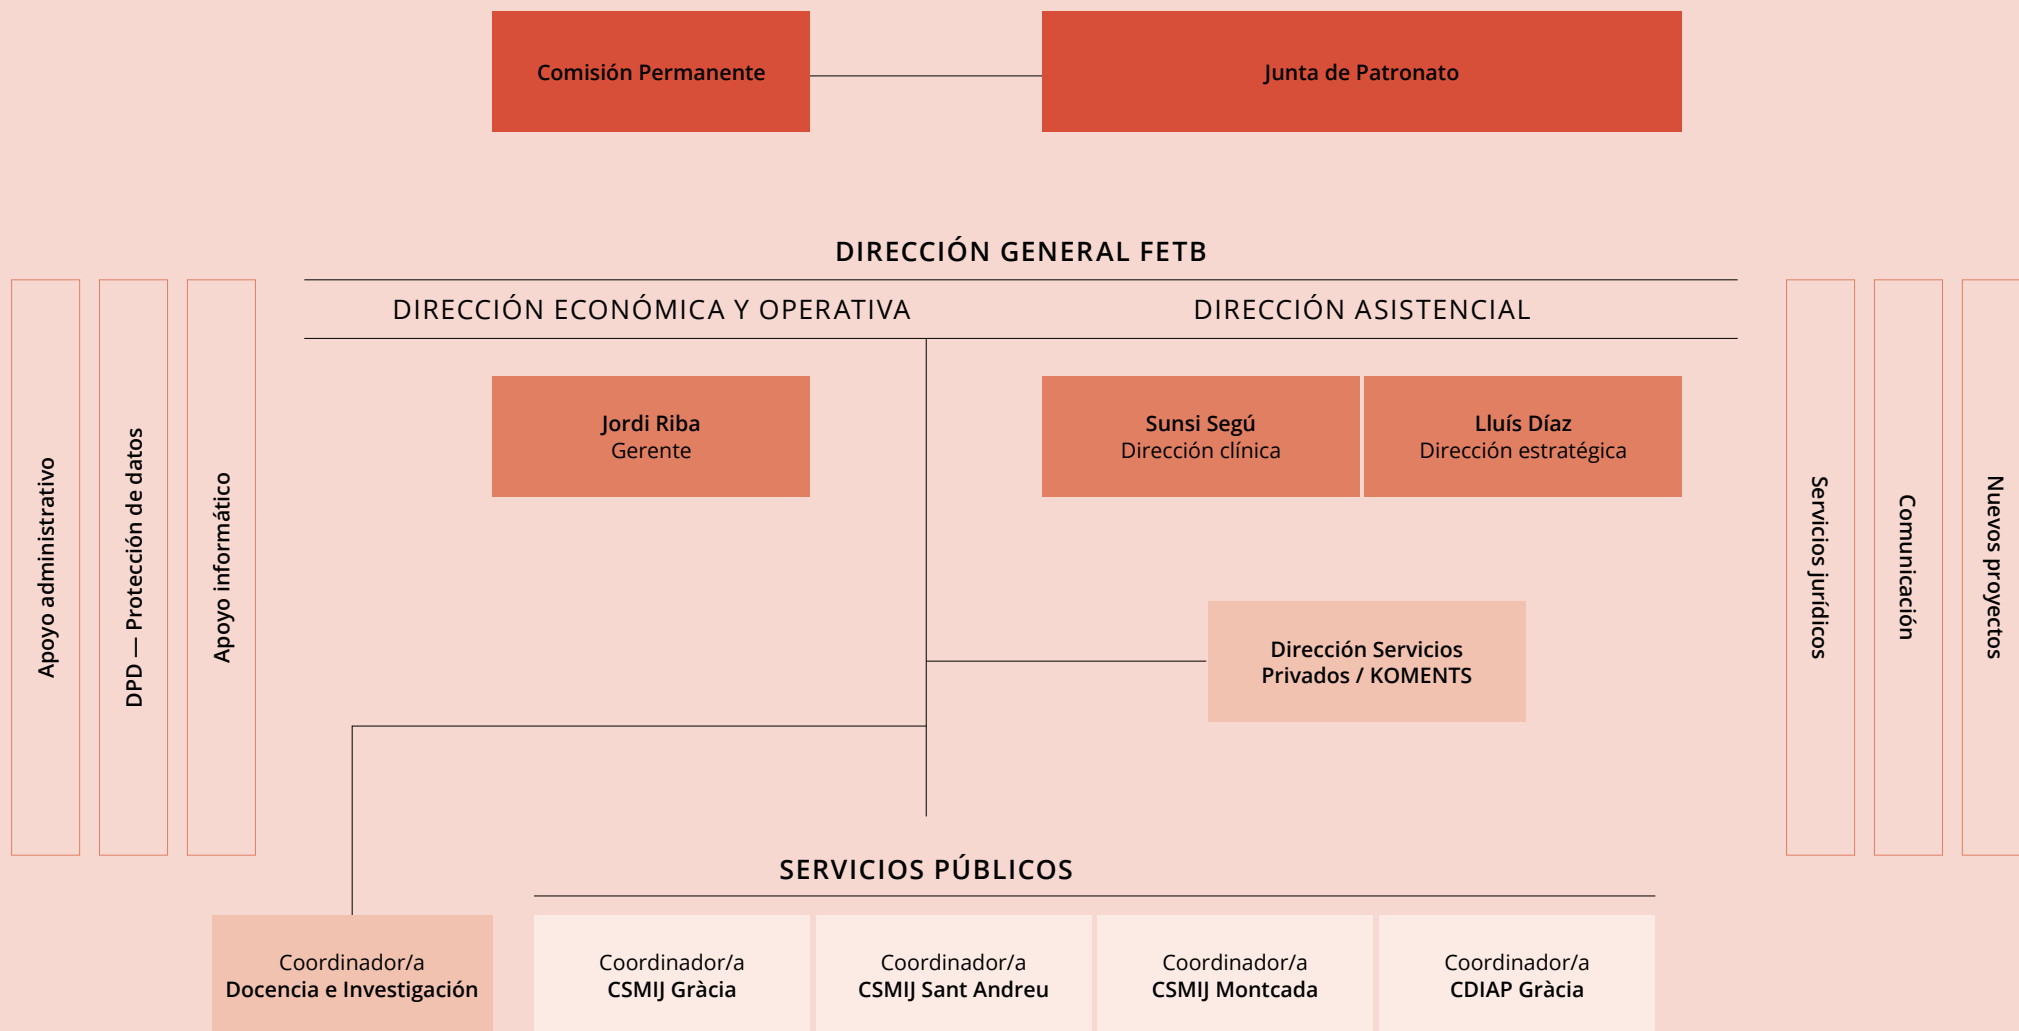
Comisión Permanente

Junta de Patronato

DIRECCIÓN GENERAL FETB

DIRECCIÓN ECONÓMICA Y OPERATIVA

DIRECCIÓN ASISTENCIAL

Apoyo administrativo

DPD — Protección de datos

Apoyo informático

Jordi Riba
Gerente

Sunsi Segú
Dirección clínica

Lluís Díaz
Dirección estratégica

Servicios jurídicos

Comunicación

Nuevos proyectos

Dirección Servicios Privados / KOMENTS

SERVICIOS PÚBLICOS

Coordinador/a
Docencia e Investigación

Coordinador/a
CSMIJ Gràcia

Coordinador/a
CSMIJ Sant Andreu

Coordinador/a
CSMIJ Montcada

Coordinador/a
CDIAP Gràcia